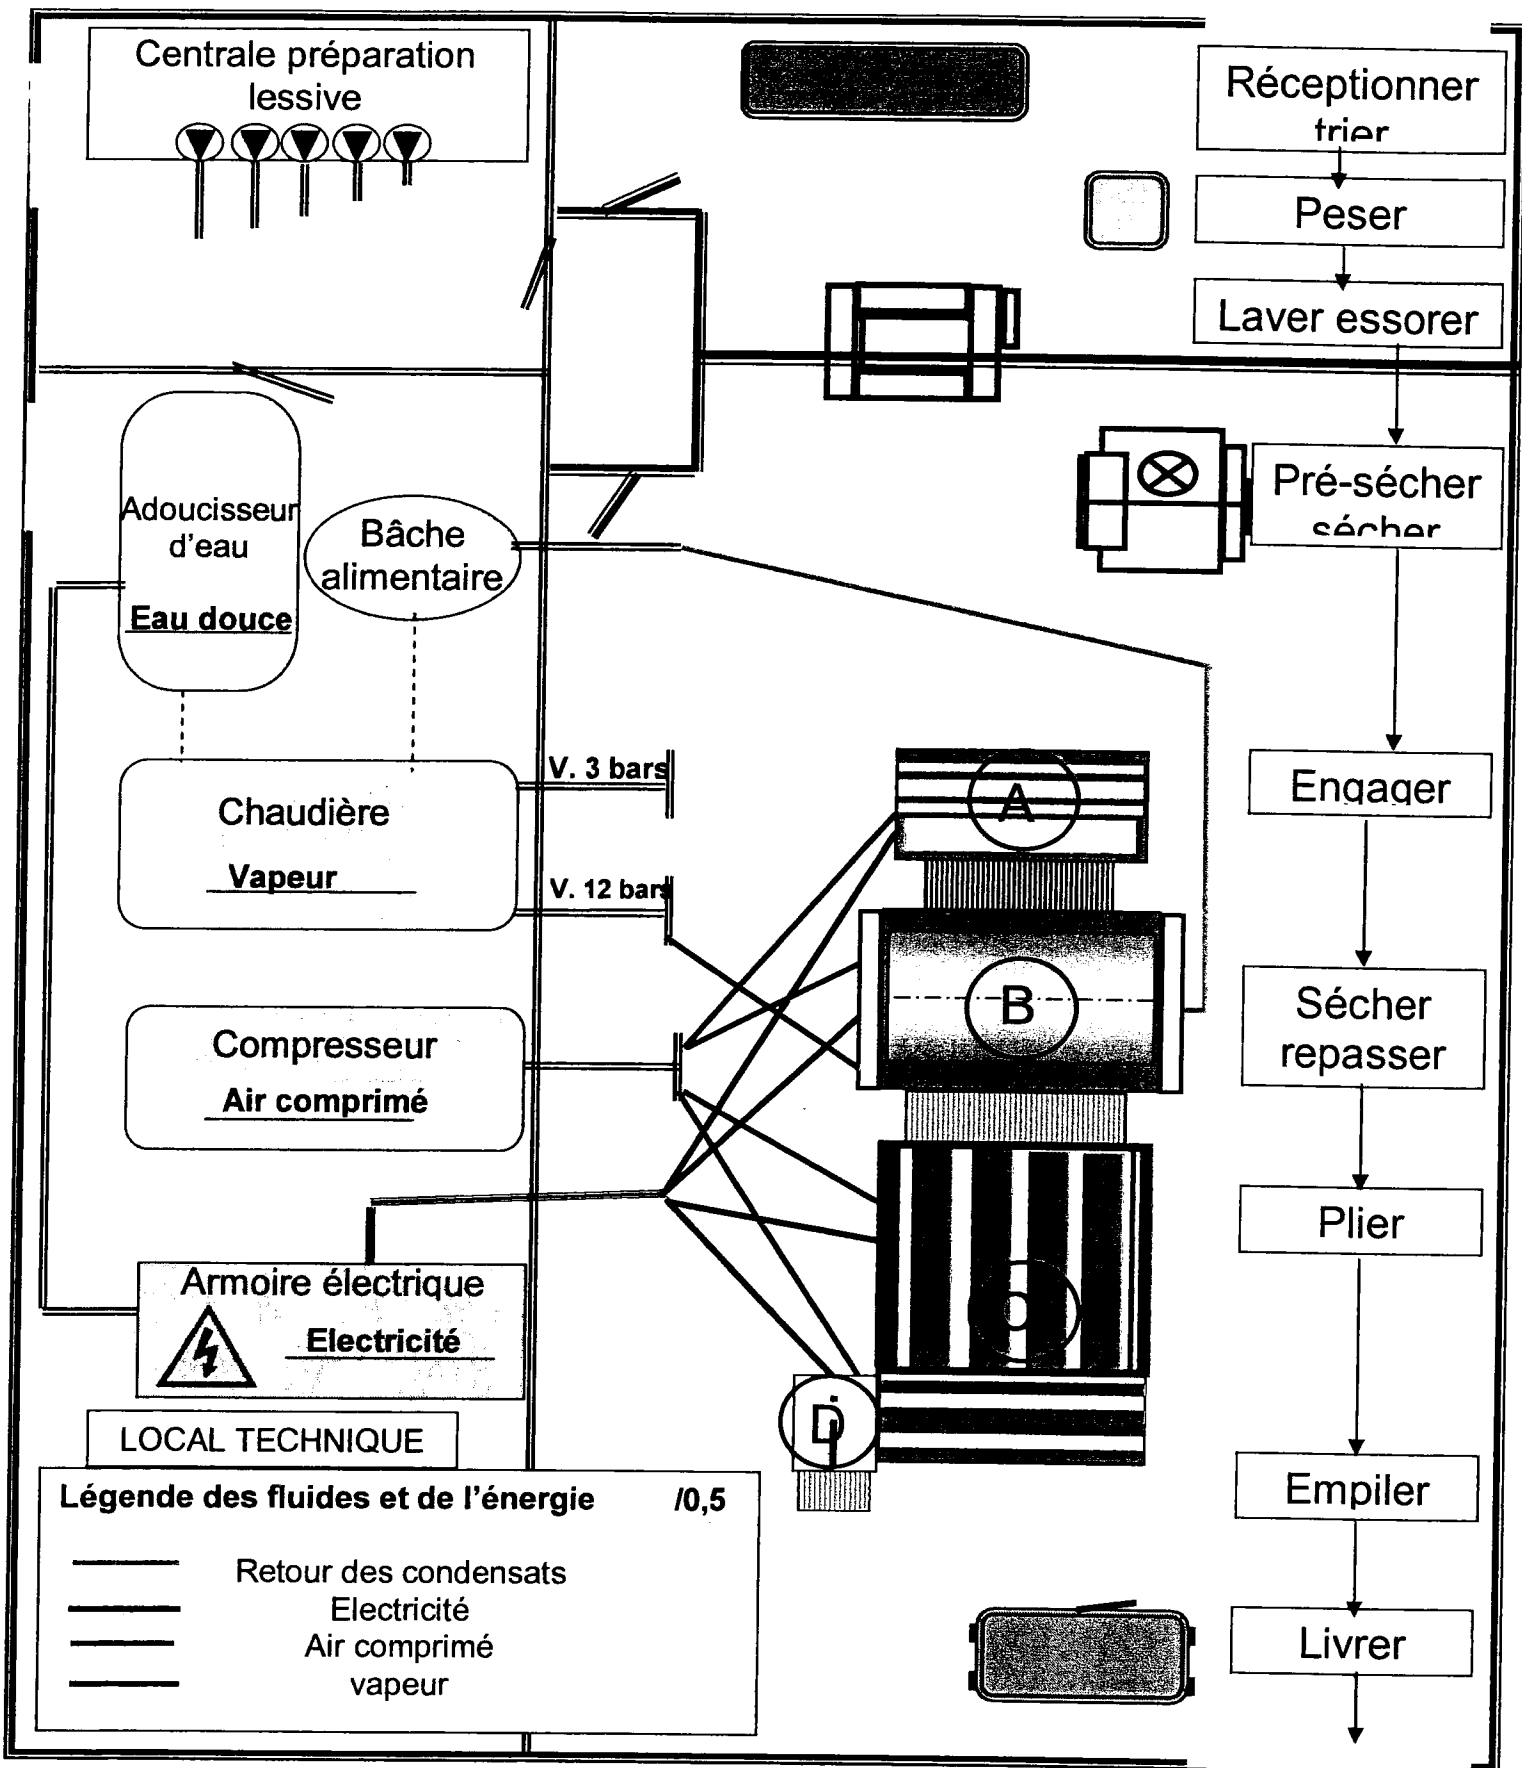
Centrale préparation lessive

Réceptionner trier

Peser

Laver essorer

Pré-sécher sécher

Adoucisseur d'eau

Eau douce

Bâche alimentaire

Chaudière

Vapeur

V. 3 bars

V. 12 bars

A

B

C

D

Engager

Sécher repasser

Compresseur

Air comprimé

Plier

Armoire électrique

Electricité

LOCAL TECHNIQUE

Légende des fluides et de l'énergie /0,5

Retour des condensats
Electricité
Air comprimé
vapeur

Empiler

Livrer